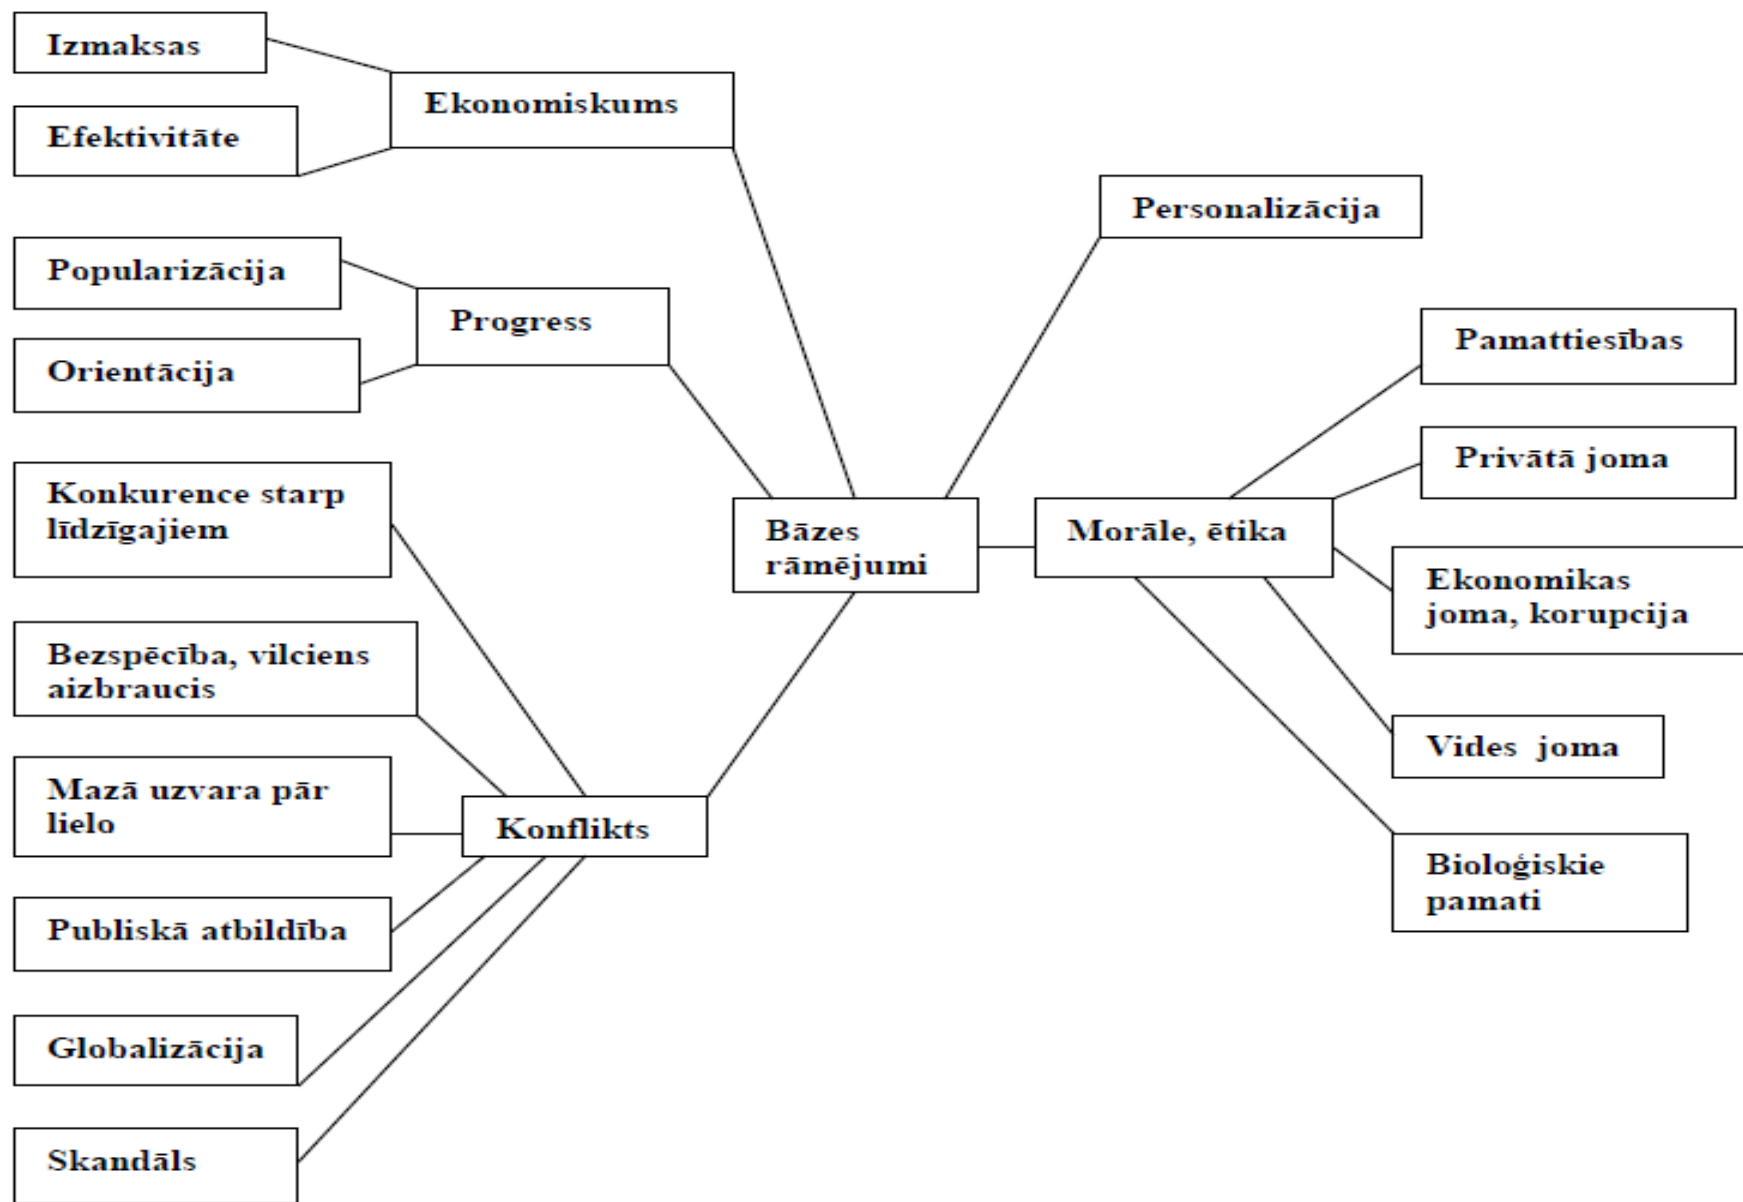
Izmaksas

Ekonomiskums

Efektivitāte

Personalizācija

Popularizācija

Progress

Orientācija

Pamattiesības

Privātā joma

Konkurence starp līdzīgajiem

Bāzes rāmējumi

Morāle, ētika

Ekonomikas joma, korupcija

Bezspēcība, vilciens aizbraucis

Vides joma

Mazā uzvara pār lielo

Konflikts

Bioloģiskie pamati

Publiskā atbildība

Globalizācija

Skandāls